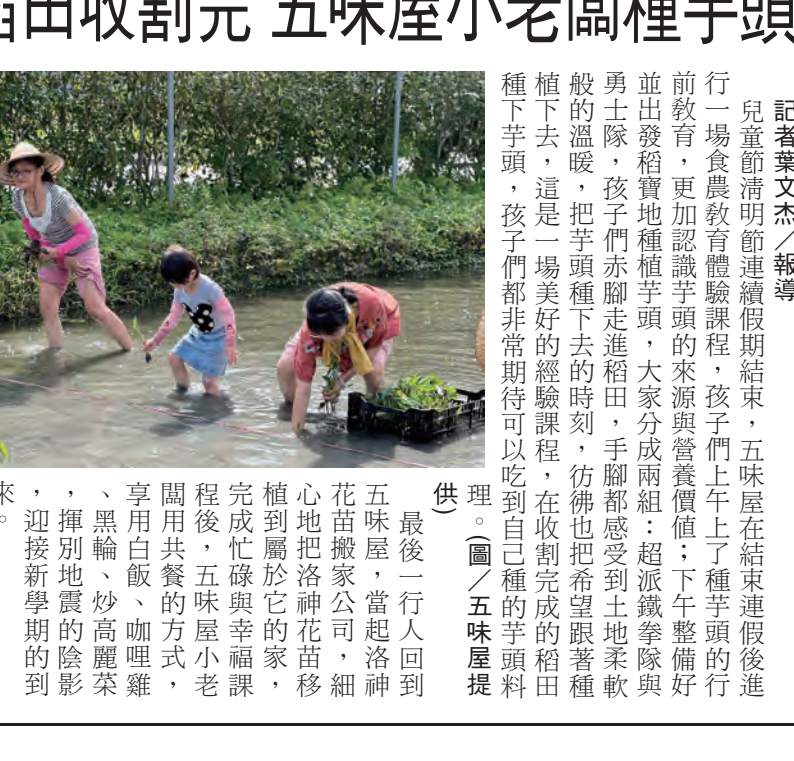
自田收割完 五味屋小老闆種芋頭

記者葉文杰／報導

兒童節清明節連續假期結束，五味屋在結束連假後進行一場食農教育體驗課程，孩子們上午上了種芋頭的行前教育，更加認識芋頭的來源與營養價值；下午整備好並出發稻寶地種植芋頭，大家分成兩組：超派鐵拳隊與勇士隊，孩子們赤腳走進稻田，手腳都感受到土地柔軟般的溫暖，把芋頭種下去的時刻，彷彿也把希望跟著種植下去，這是一場美好的經驗課程，在收割完成的稻田種下芋頭，孩子們都非常期待可以吃到自己種的芋頭料理。（圖／五味屋提供）

最後一行人回到五味屋，當起洛神花苗搬家公司，細心地把洛神花苗，移植到屬於它的家，完成忙碌與幸福課程後，五味屋小老闆用共餐的方式，享用白飯、咖哩雞、黑輪、炒高麗菜，揮別地震的陰影，迎接新學期的到來。